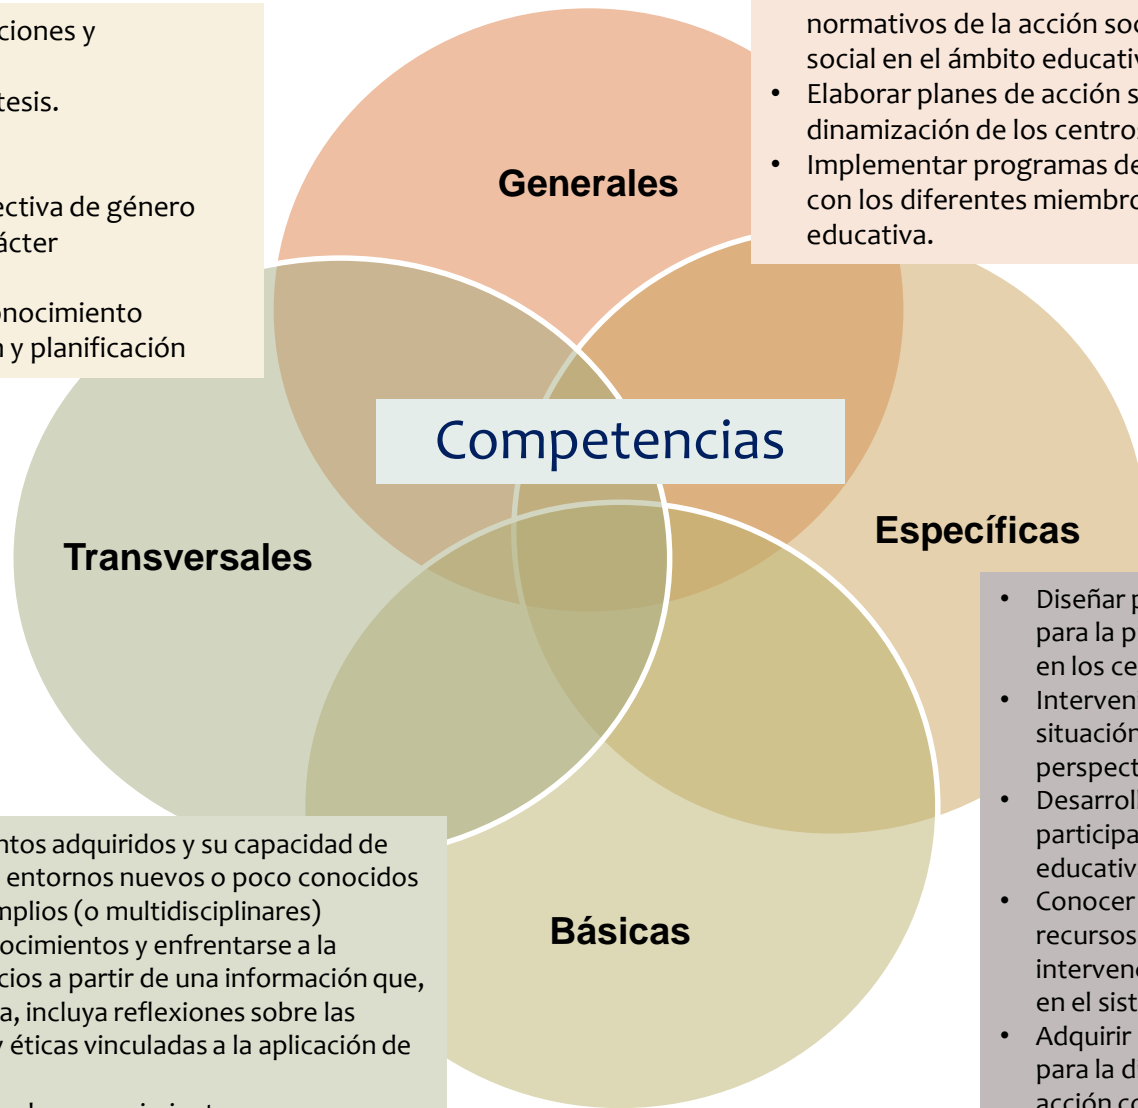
ciones y

tesis.

ectiva de género
ácter

onocimiento
n y planificación

normativos de la acción soc
social en el ámbito educativ
• Elaborar planes de acción s
dinamización de los centro
• Implementar programas de
con los diferentes miembro
educativa.

Generales

Competencias

Transversales

Específicas

• Diseñar p
para la p
en los ce
• Interven
situación
perspect
• Desarroll
participa
educativ
• Conocer
recursos
interven
en el sist
• Adquirir
para la d
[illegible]

ntos adquiridos y su capacidad de
entornos nuevos o poco conocidos
mplios (o multidisciplinares)
ocimientos y enfrentarse a la
cios a partir de una información que,
a, incluya reflexiones sobre las
y éticas vinculadas a la aplicación de
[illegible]

Básicas